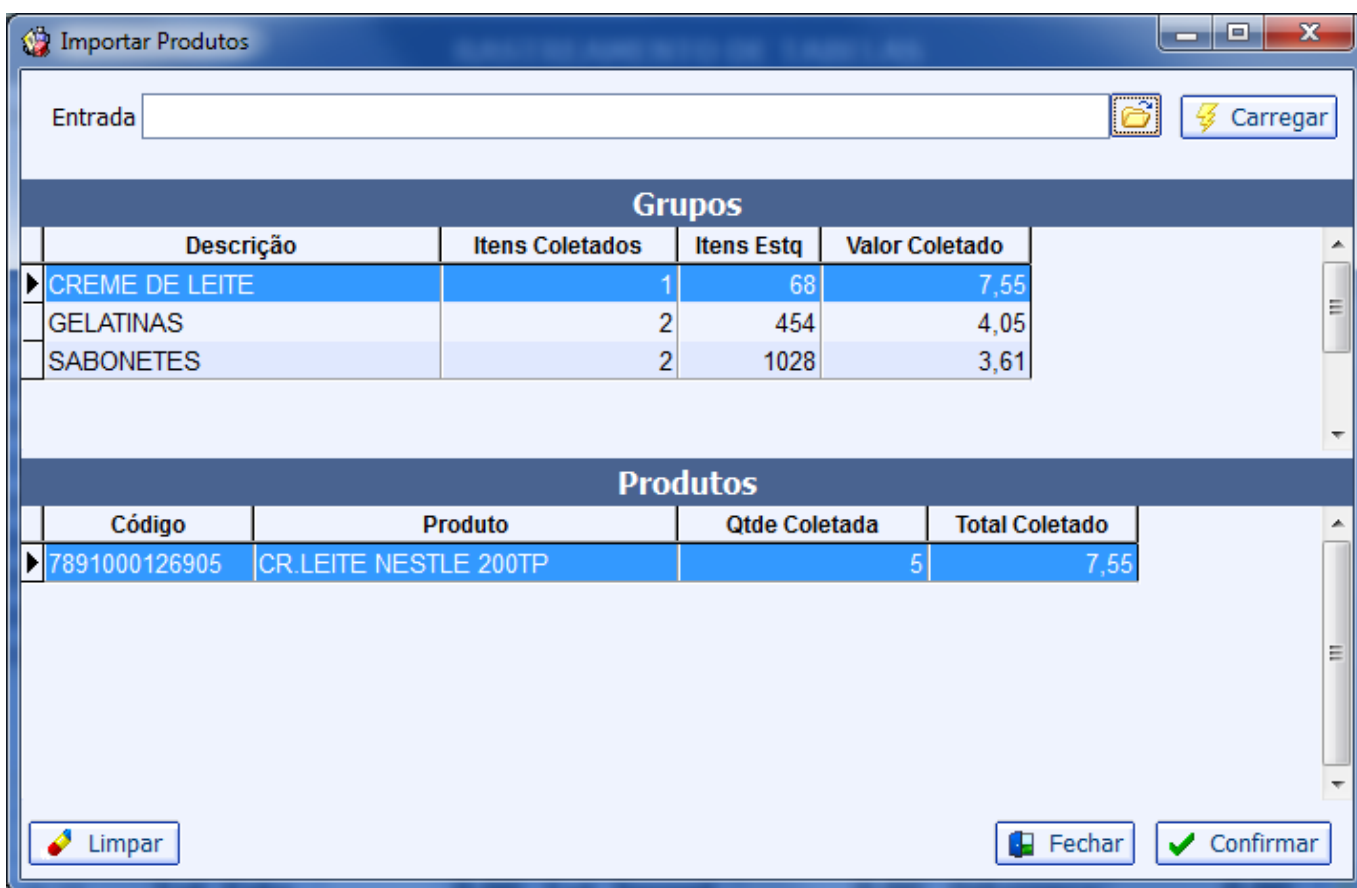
Importar Produtos

Entrada

Carregar

Grupos

| Descrição | Itens Coletados | Itens Estq | Valor Coletado |
|---|---|---|---|
| CREME DE LEITE | 1 | 68 | 7,55 |
| GELATINAS | 2 | 454 | 4,05 |
| SABONETES | 2 | 1028 | 3,61 |

Produtos

| Código | Produto | Qtde Coletada | Total Coletado |
|---|---|---|---|
| 7891000126905 | CR.LEITE NESTLE 200TP | 5 | 7,55 |

Limpar

Fechar

Confirmar